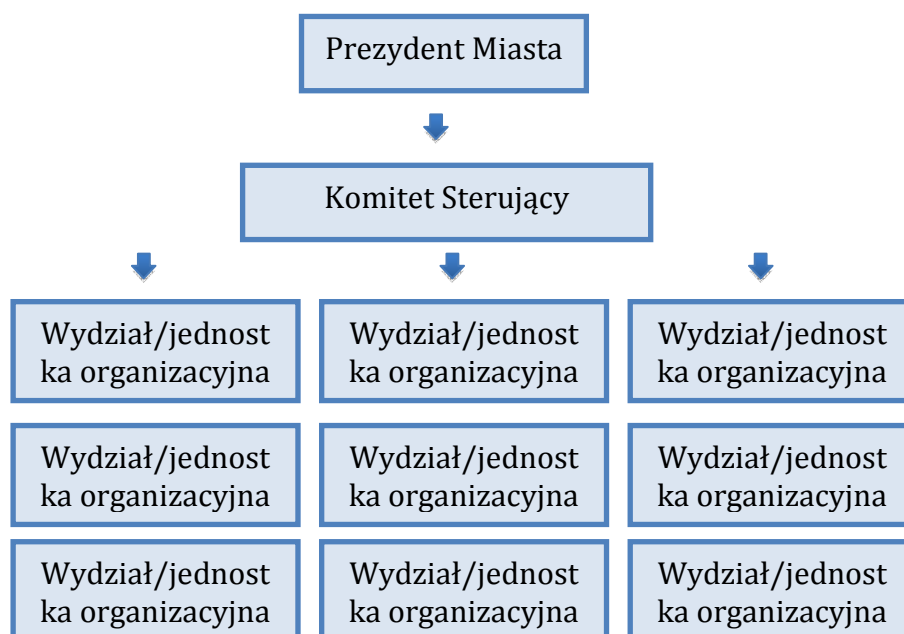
Prezydent Miasta

Komitet Sterujący

Wydział/jednostka organizacyjna

Wydział/jednostka organizacyjna

Wydział/jednostka organizacyjna

Wydział/jednostka organizacyjna

Wydział/jednostka organizacyjna

Wydział/jednostka organizacyjna

Wydział/jednostka organizacyjna

Wydział/jednostka organizacyjna

Wydział/jednostka organizacyjna